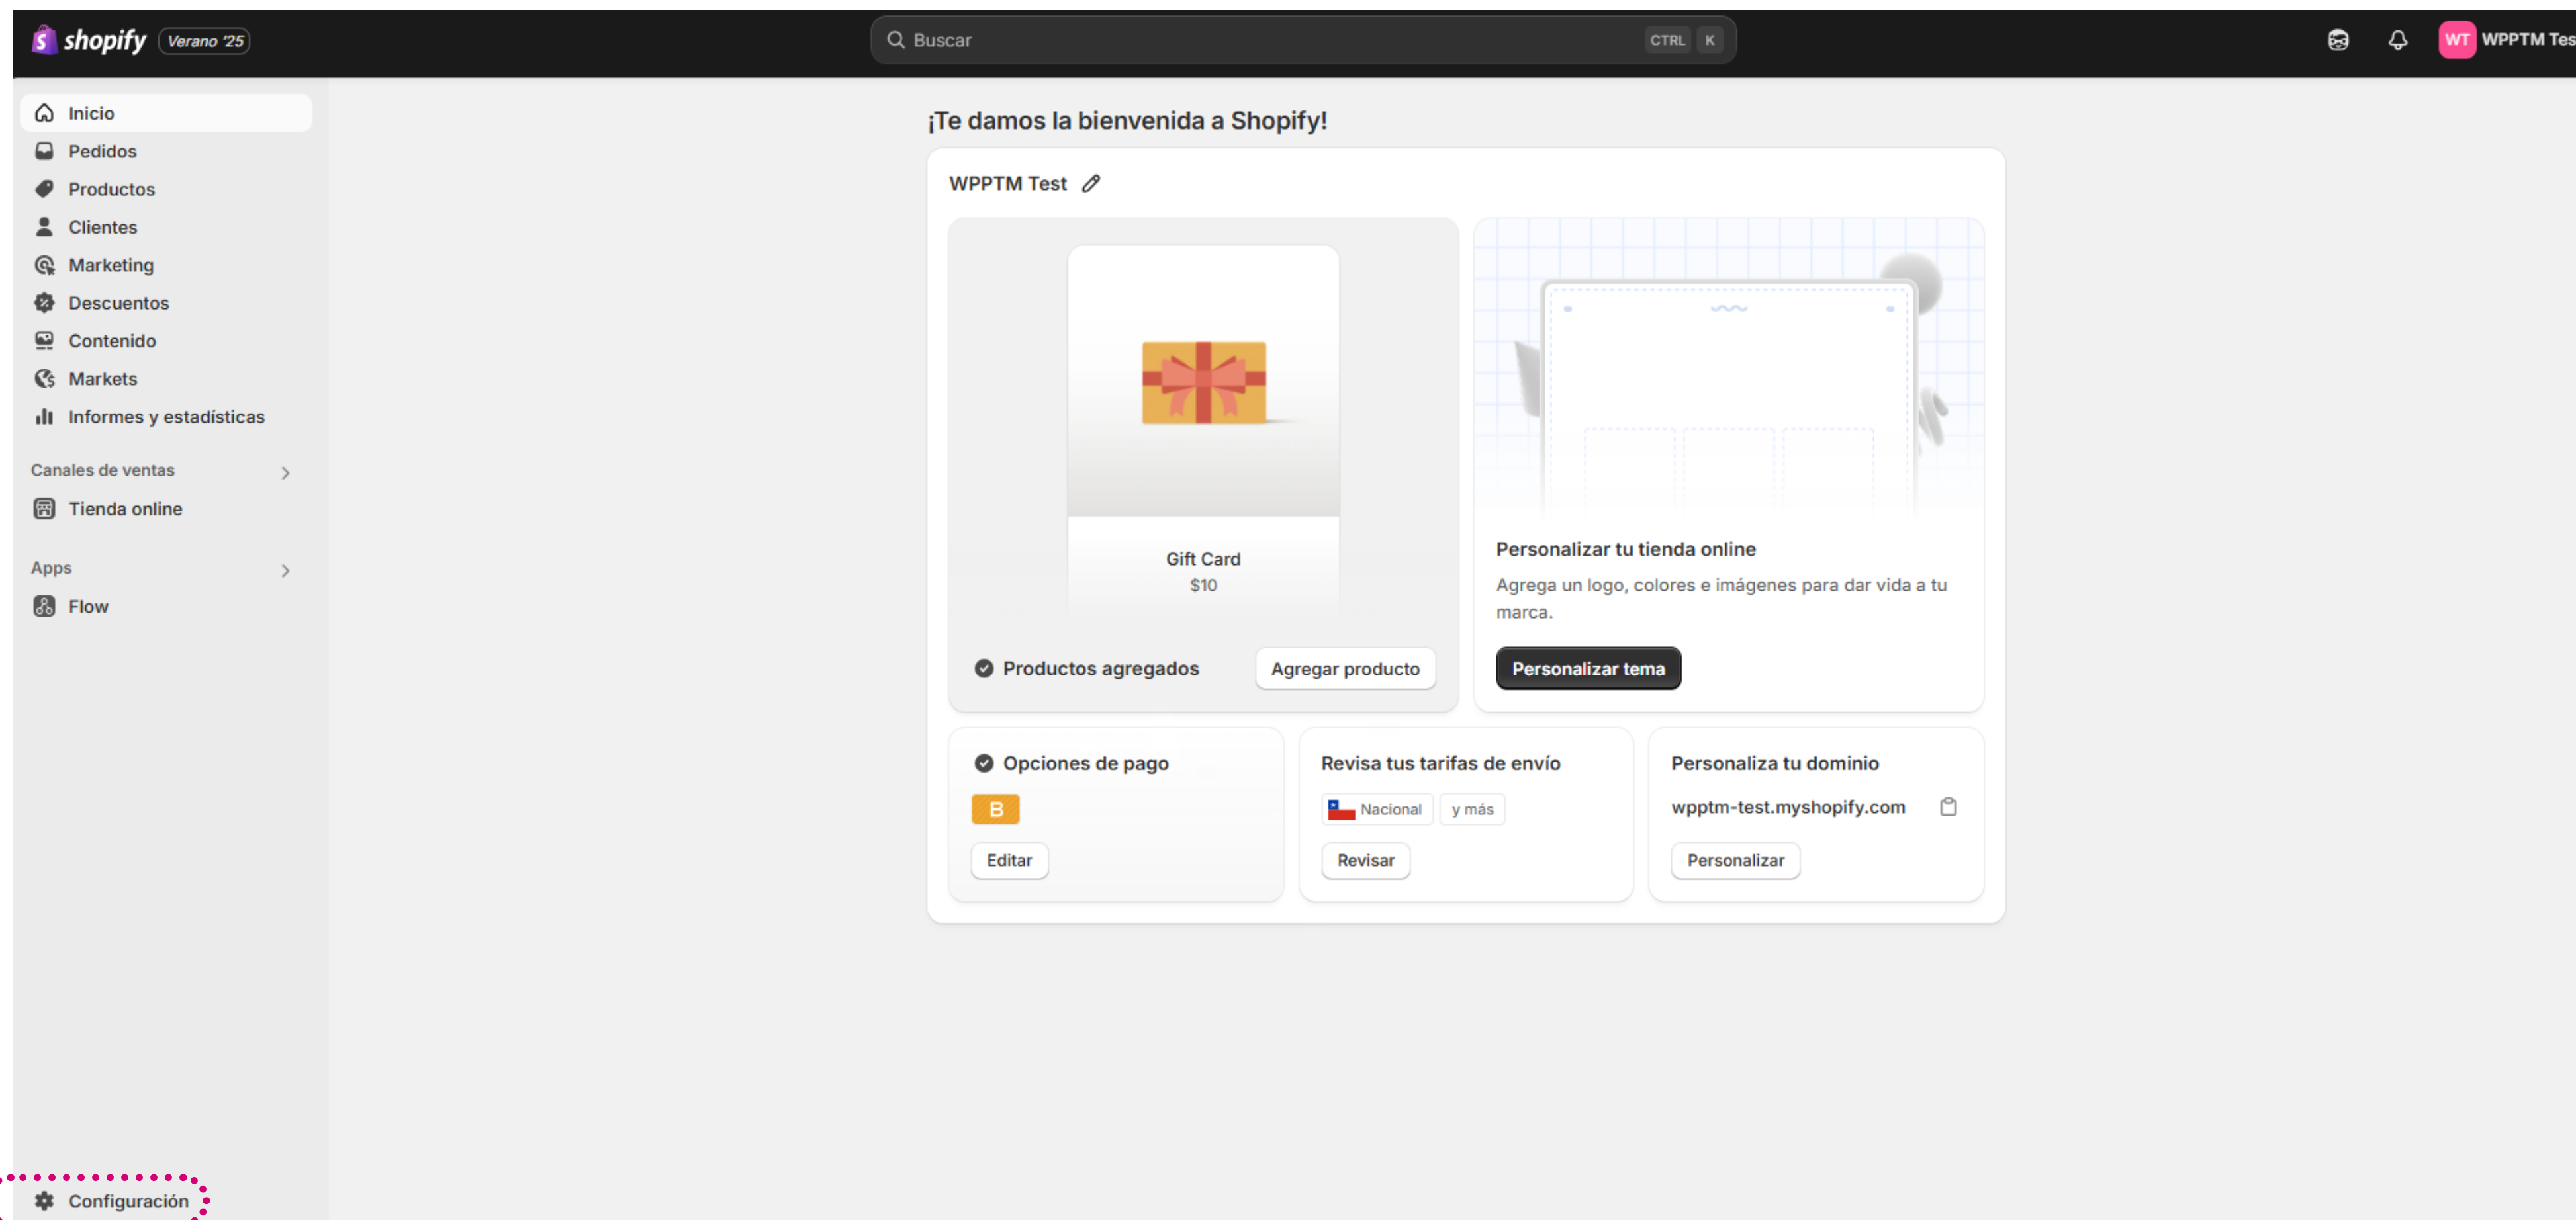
shopify Verano '25

Buscar CTRL K

WT WPPTM Tes

Inicio
Pedidos
Productos
Clientes
Marketing
Descuentos
Contenido
Markets
Informes y estadísticas

Canales de ventas
Tienda online

Apps
Flow

Configuración

¡Te damos la bienvenida a Shopify!

WPPTM Test

Gift Card
$10

Productos agregados
Agregar producto

Personalizar tu tienda online
Agrega un logo, colores e imágenes para dar vida a tu marca.
Personalizar tema

Opciones de pago
B
Editar

Revisa tus tarifas de envío
Nacional y más
Revisar

Personaliza tu dominio
wpptm-test.myshopify.com
Personalizar